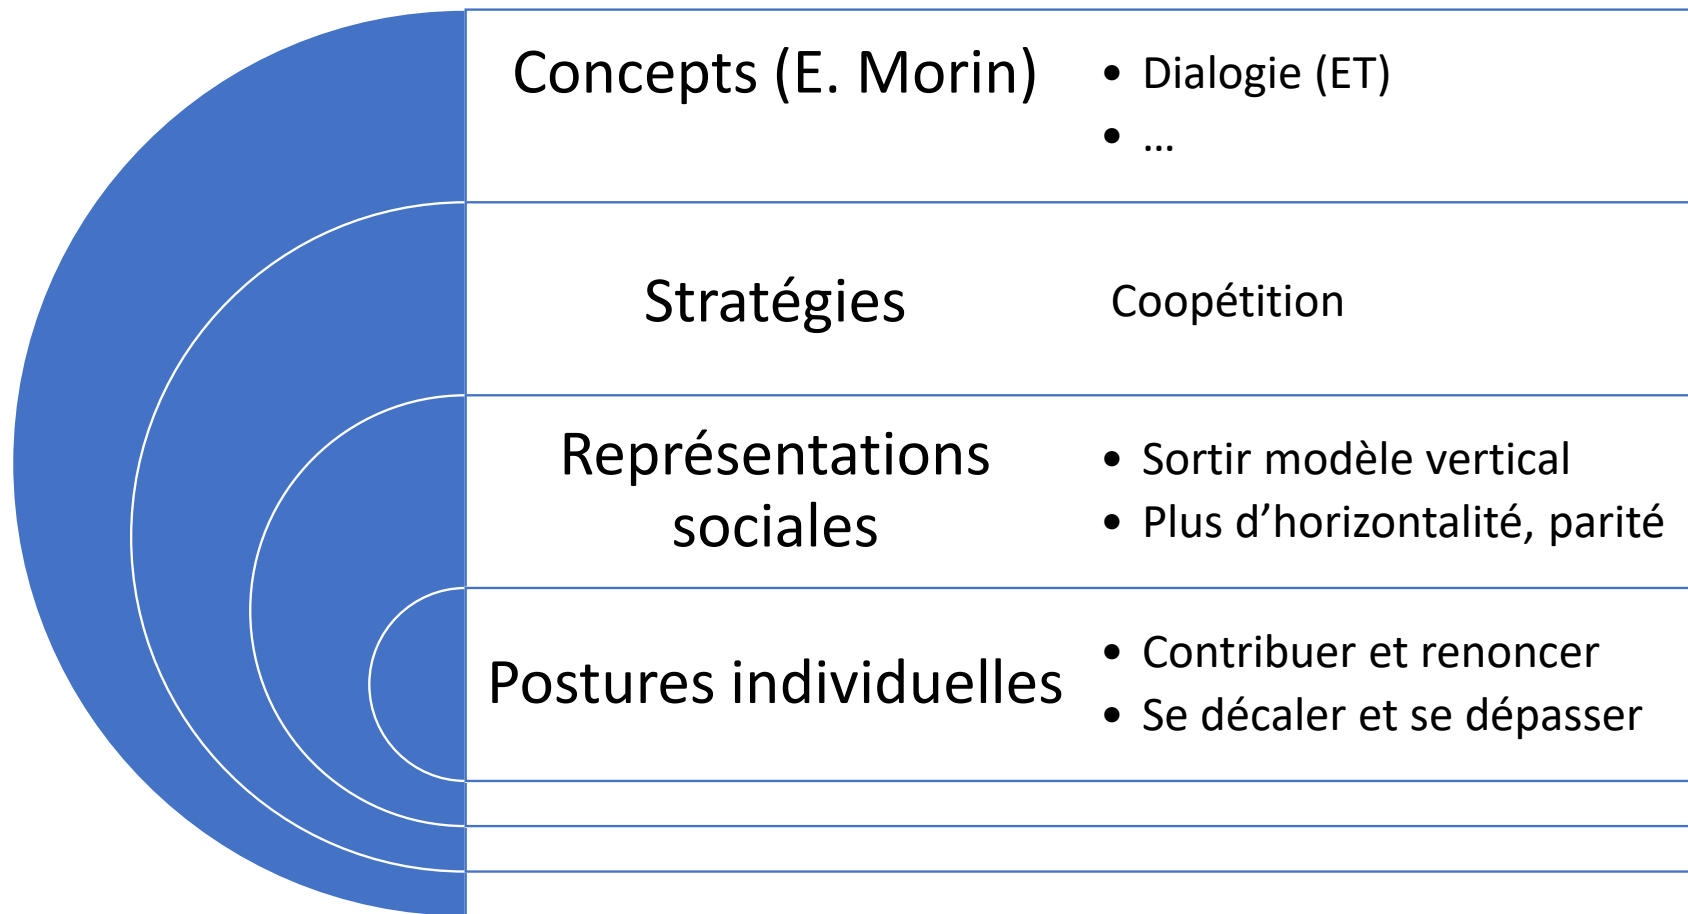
Concepts (E. Morin)

- Dialogie (ET)
- …

Stratégies

Coopétition

Représentations sociales

- Sortir modèle vertical
- Plus d’horizontalité, parité

Postures individuelles

- Contribuer et renoncer
- Se décaler et se dépasser